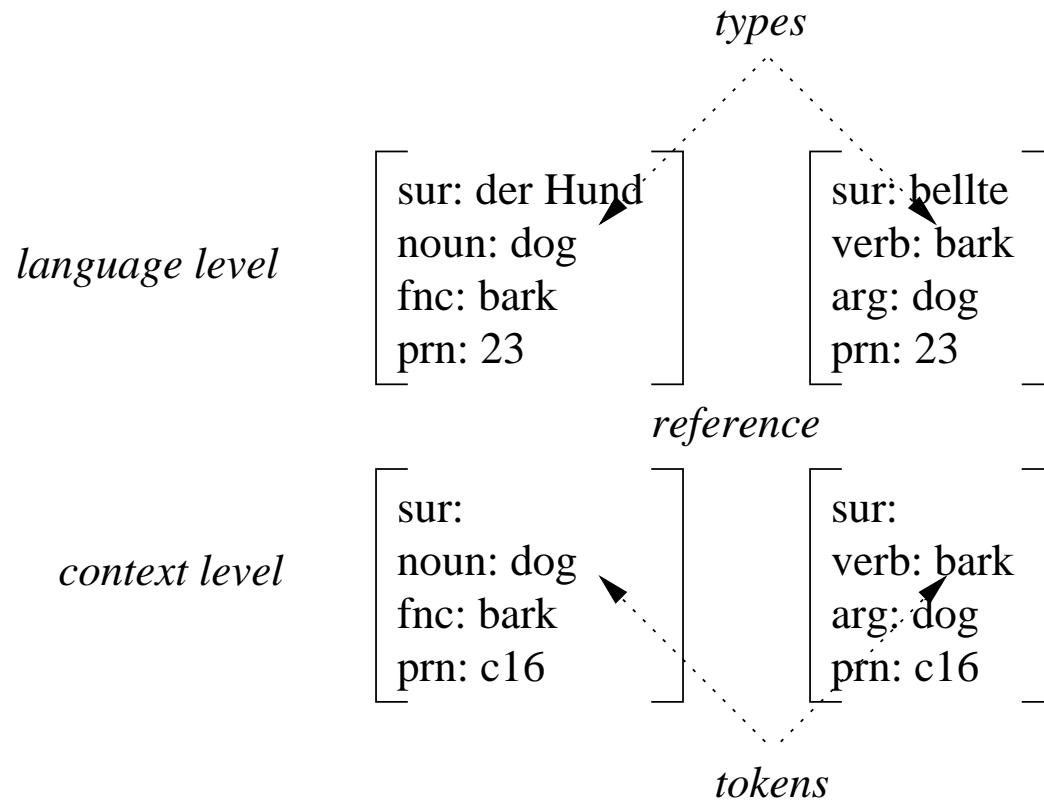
types

language level

sur: der Hund
noun: dog
fnc: bark
prn: 23

sur: bellte
verb: bark
arg: dog
prn: 23

reference

context level

sur:
noun: dog
fnc: bark
prn: c16

sur:
verb: bark
arg: dog
prn: c16

tokens